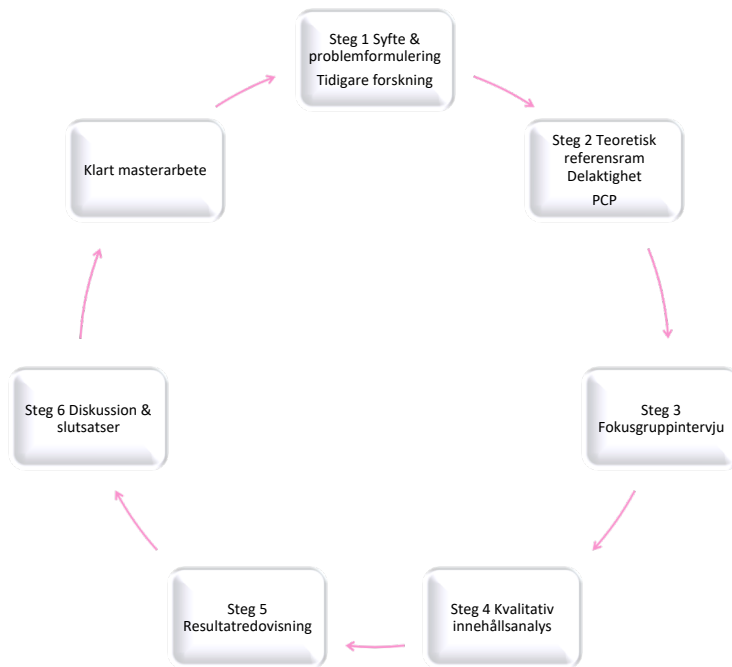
Steg 1 Syfte & problemformulering

Tidigare forskning

Steg 2 Teoretisk referensram

Delaktighet

PCP

Steg 3 Fokusgruppintervju

Steg 4 Kvalitativ innehållsanalys

Steg 5 Resultatredovisning

Steg 6 Diskussion & slutsatser

Klart masterarbete